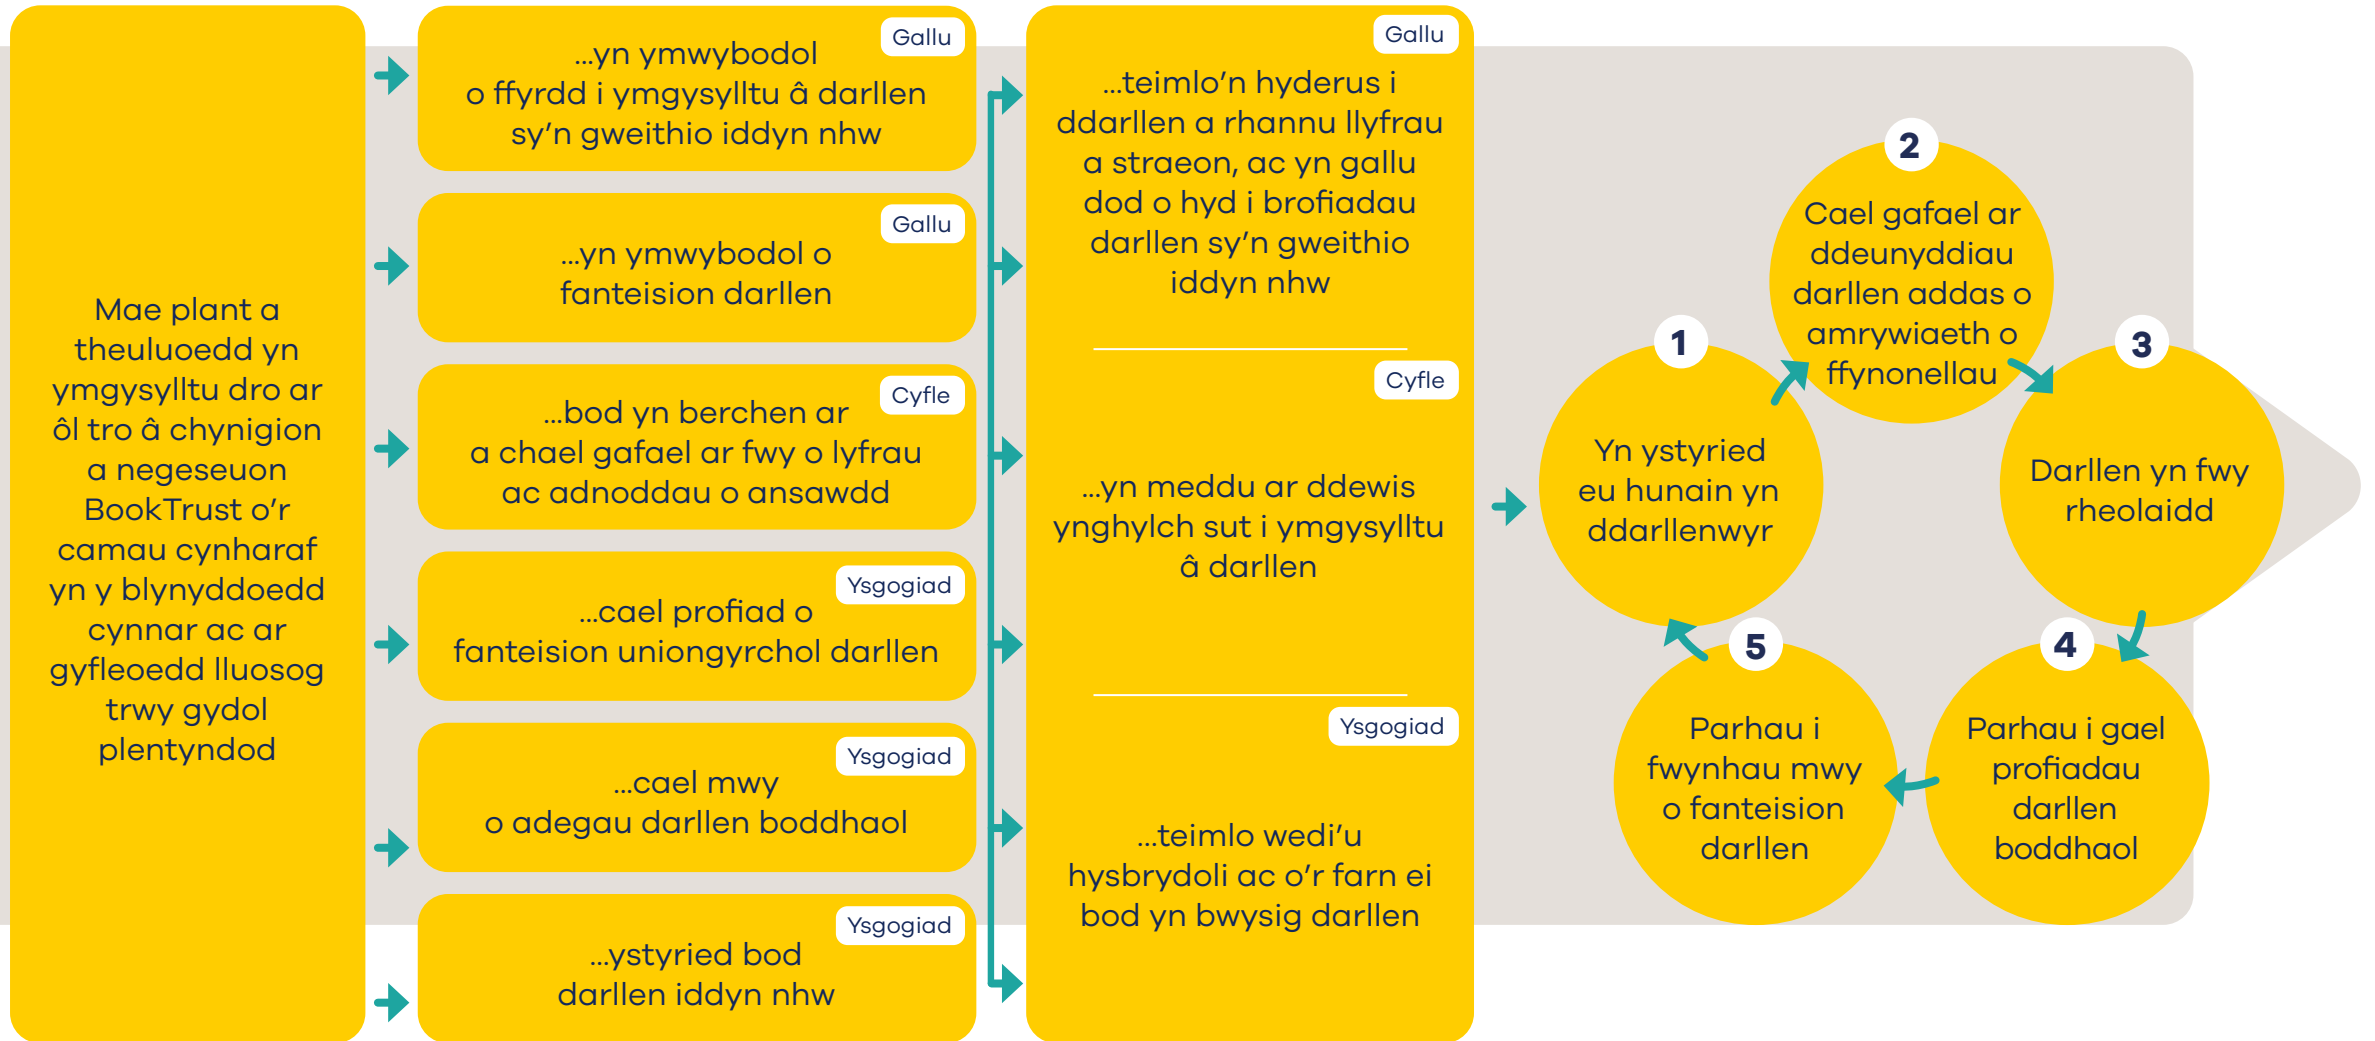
Mae plant a theuluoedd yn ymgysylltu dro ar ôl tro â chynigion a negeseuon BookTrust o'r camau cynharaf yn y blynyddoedd cynnar ac ar gyfleoedd lluosog trwy gydol plentyndod

Gallu
...yn ymwybodol o ffyrdd i ymgysylltu â darllen sy'n gweithio iddyn nhw

Gallu
...yn ymwybodol o fanteision darllen

Cyfle
...bod yn berchen ar a chael gafael ar fwy o lyfrau ac adnoddau o ansawdd

Ysgogiad
...cael profiad o fanteision uniongyrchol darllen

Ysgogiad
...cael mwy o adegau darllen boddhaol

Ysgogiad
...ystyried bod darllen iddyn nhw

Gallu
...teimlo'n hyderus i ddarllen a rhannu llyfrau a straeon, ac yn gallu dod o hyd i brofiadau darllen sy'n gweithio iddyn nhw

Cyfle
...yn meddu ar ddewis ynghylch sut i ymgysylltu â darllen

Ysgogiad
...teimlo wedi'u hysbrydoli ac o'r farn ei bod yn bwysig darllen

1
Yn ystyried eu hunain yn ddarllenwyr

2
Cael gafael ar ddeunyddiau darllen addas o amrywiaeth o ffynonellau

3
Darllen yn fwy rheolaidd

4
Parhau i gael profiadau darllen boddhaol

5
Parhau i fwynhau mwy o fanteision darllen